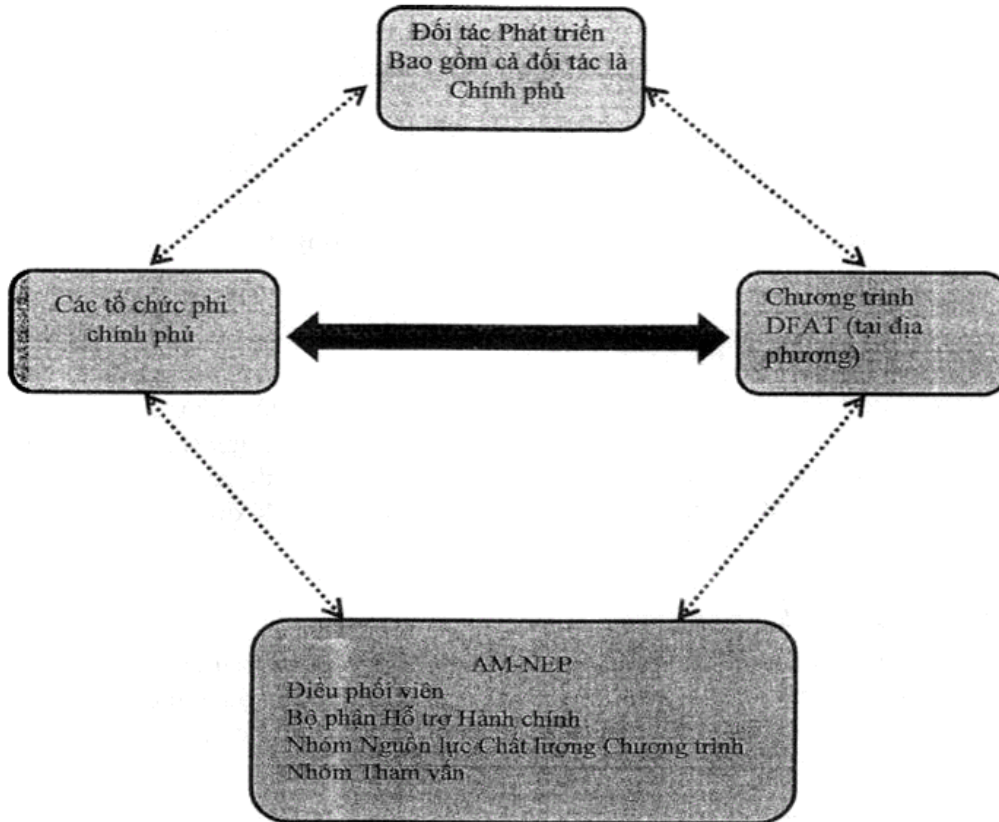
Đối tác Phát triển
Bao gồm cả đối tác là Chính phủ

Các tổ chức phi chính phủ

Chương trình DFAT (tại địa phương)

AM-NEP
Điều phối viên
Bộ phận Hỗ trợ Hành chính
Nhóm Nguồn lực Chất lượng Chương trình
Nhóm Tham vấn